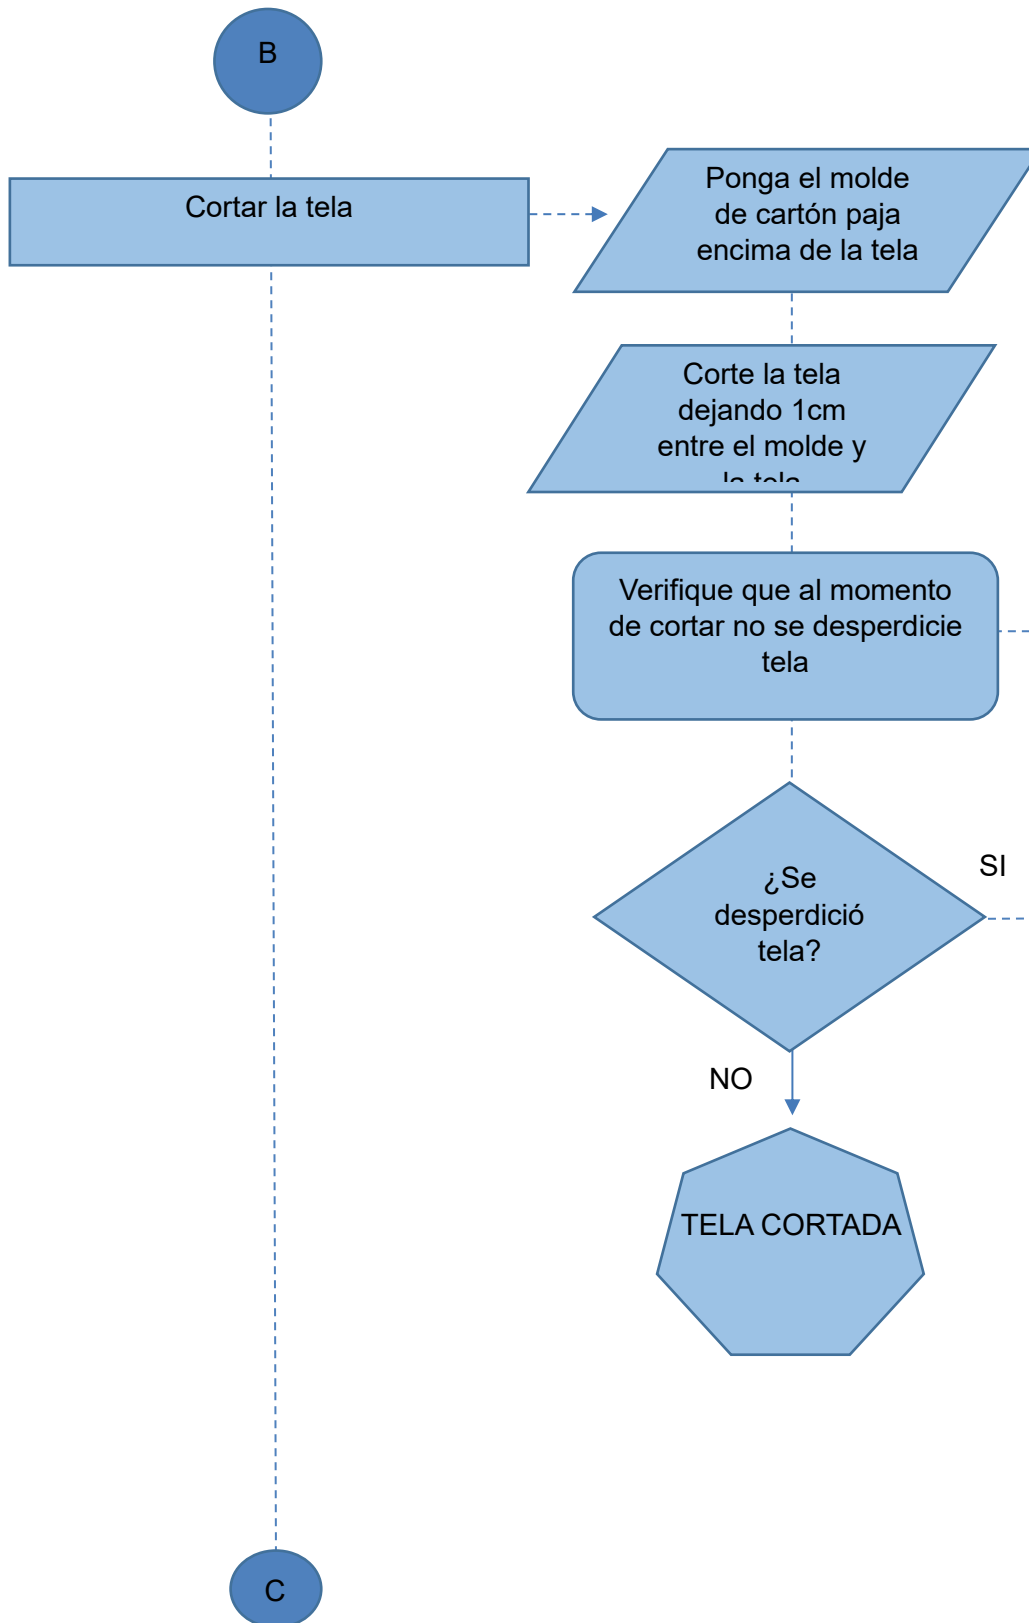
B

Cortar la tela

Ponga el molde de cartón paja encima de la tela

Corte la tela dejando 1cm entre el molde y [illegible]

Verifique que al momento de cortar no se desperdicie tela

¿Se desperdició tela?

SI

NO

TELA CORTADA

C